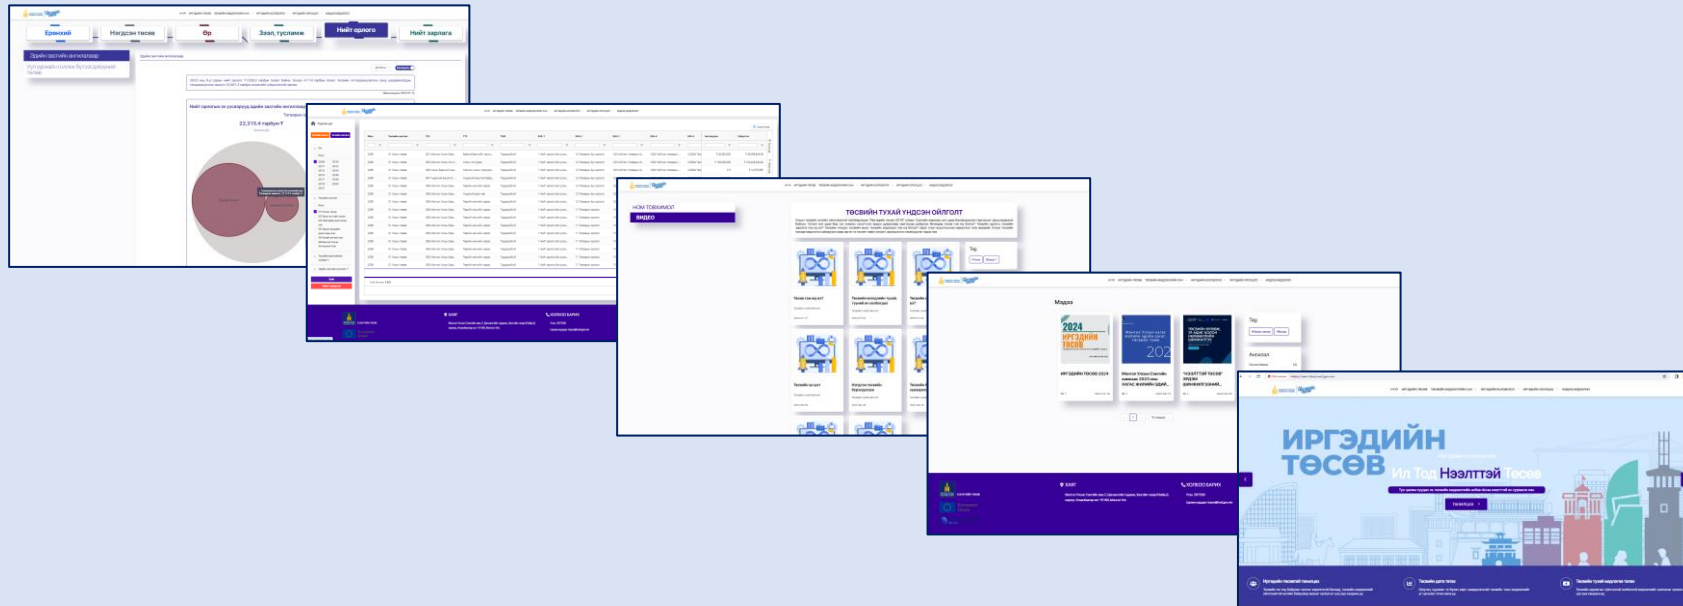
Ерөнхий
Нэгдсэн төсөв
Өр
Зээл, тусламж
Нийт орлого
Нийт зарлага

Нийт орлогын эх үүсвэрүүд эдийн засгийн ангиллаар
22,315.4 тэрбум ₮

ТӨСВИЙН ТУХАЙ ҮНДСЭН ОЙЛГОЛТ
НОМ ТОВХИМОЛ
ВИДЕО

Мэдээ
2024 ИРГЭДИЙН ТӨСӨВ
ИРГЭДИЙН ТӨСӨВ 2024

ИРГЭДИЙН ТӨСӨВ Ил Тод Нээлттэй Төсөв